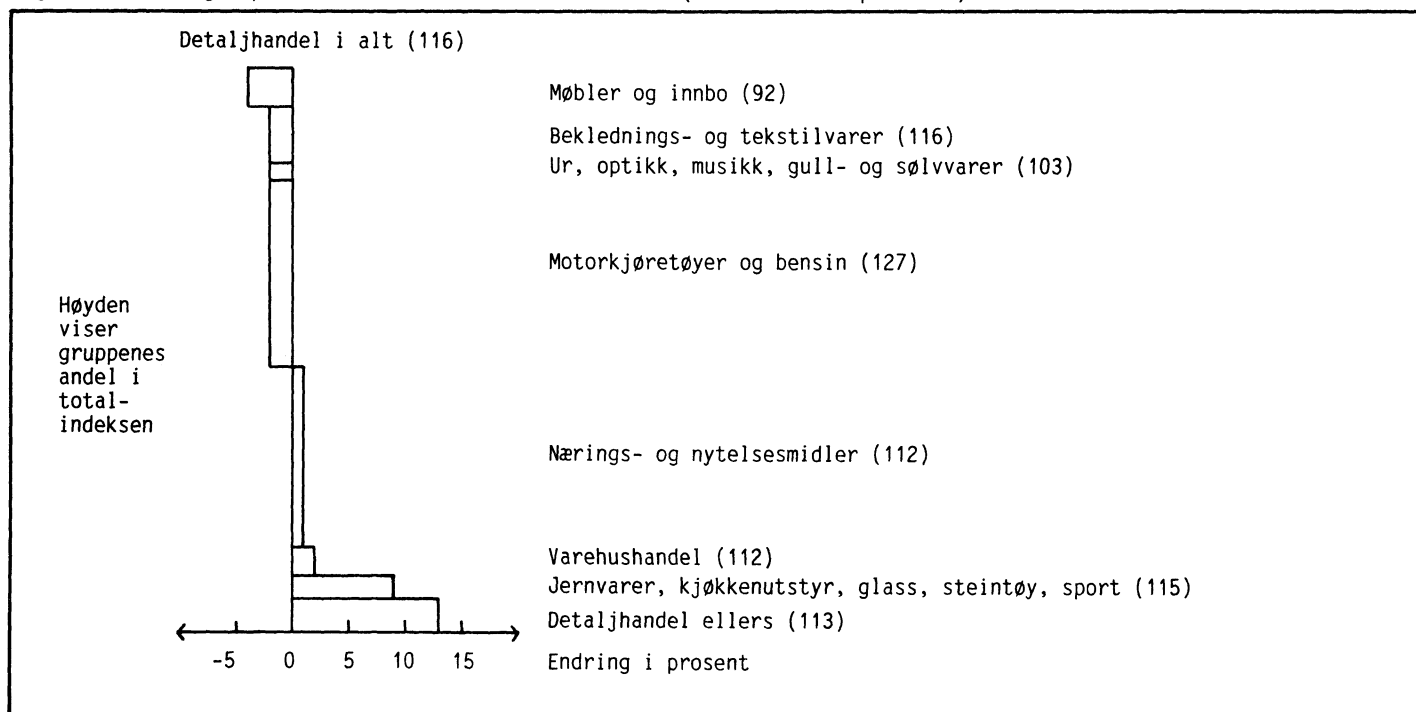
Detaljhandel i alt (116)

Møbler og innbo (92)

Beklednings- og tekstilvarer (116)

Ur, optikk, musikk, gull- og sølvvarer (103)

Motorkjøretøyer og bensin (127)

Høyden viser gruppenes andel i totalindeksen

Nærings- og nytelsesmidler (112)

Varehushandel (112)

Jernvarer, kjøkkenutstyr, glass, steintøy, sport (115)

Detaljhandel ellers (113)

-5 0 5 10 15

Endring i prosent